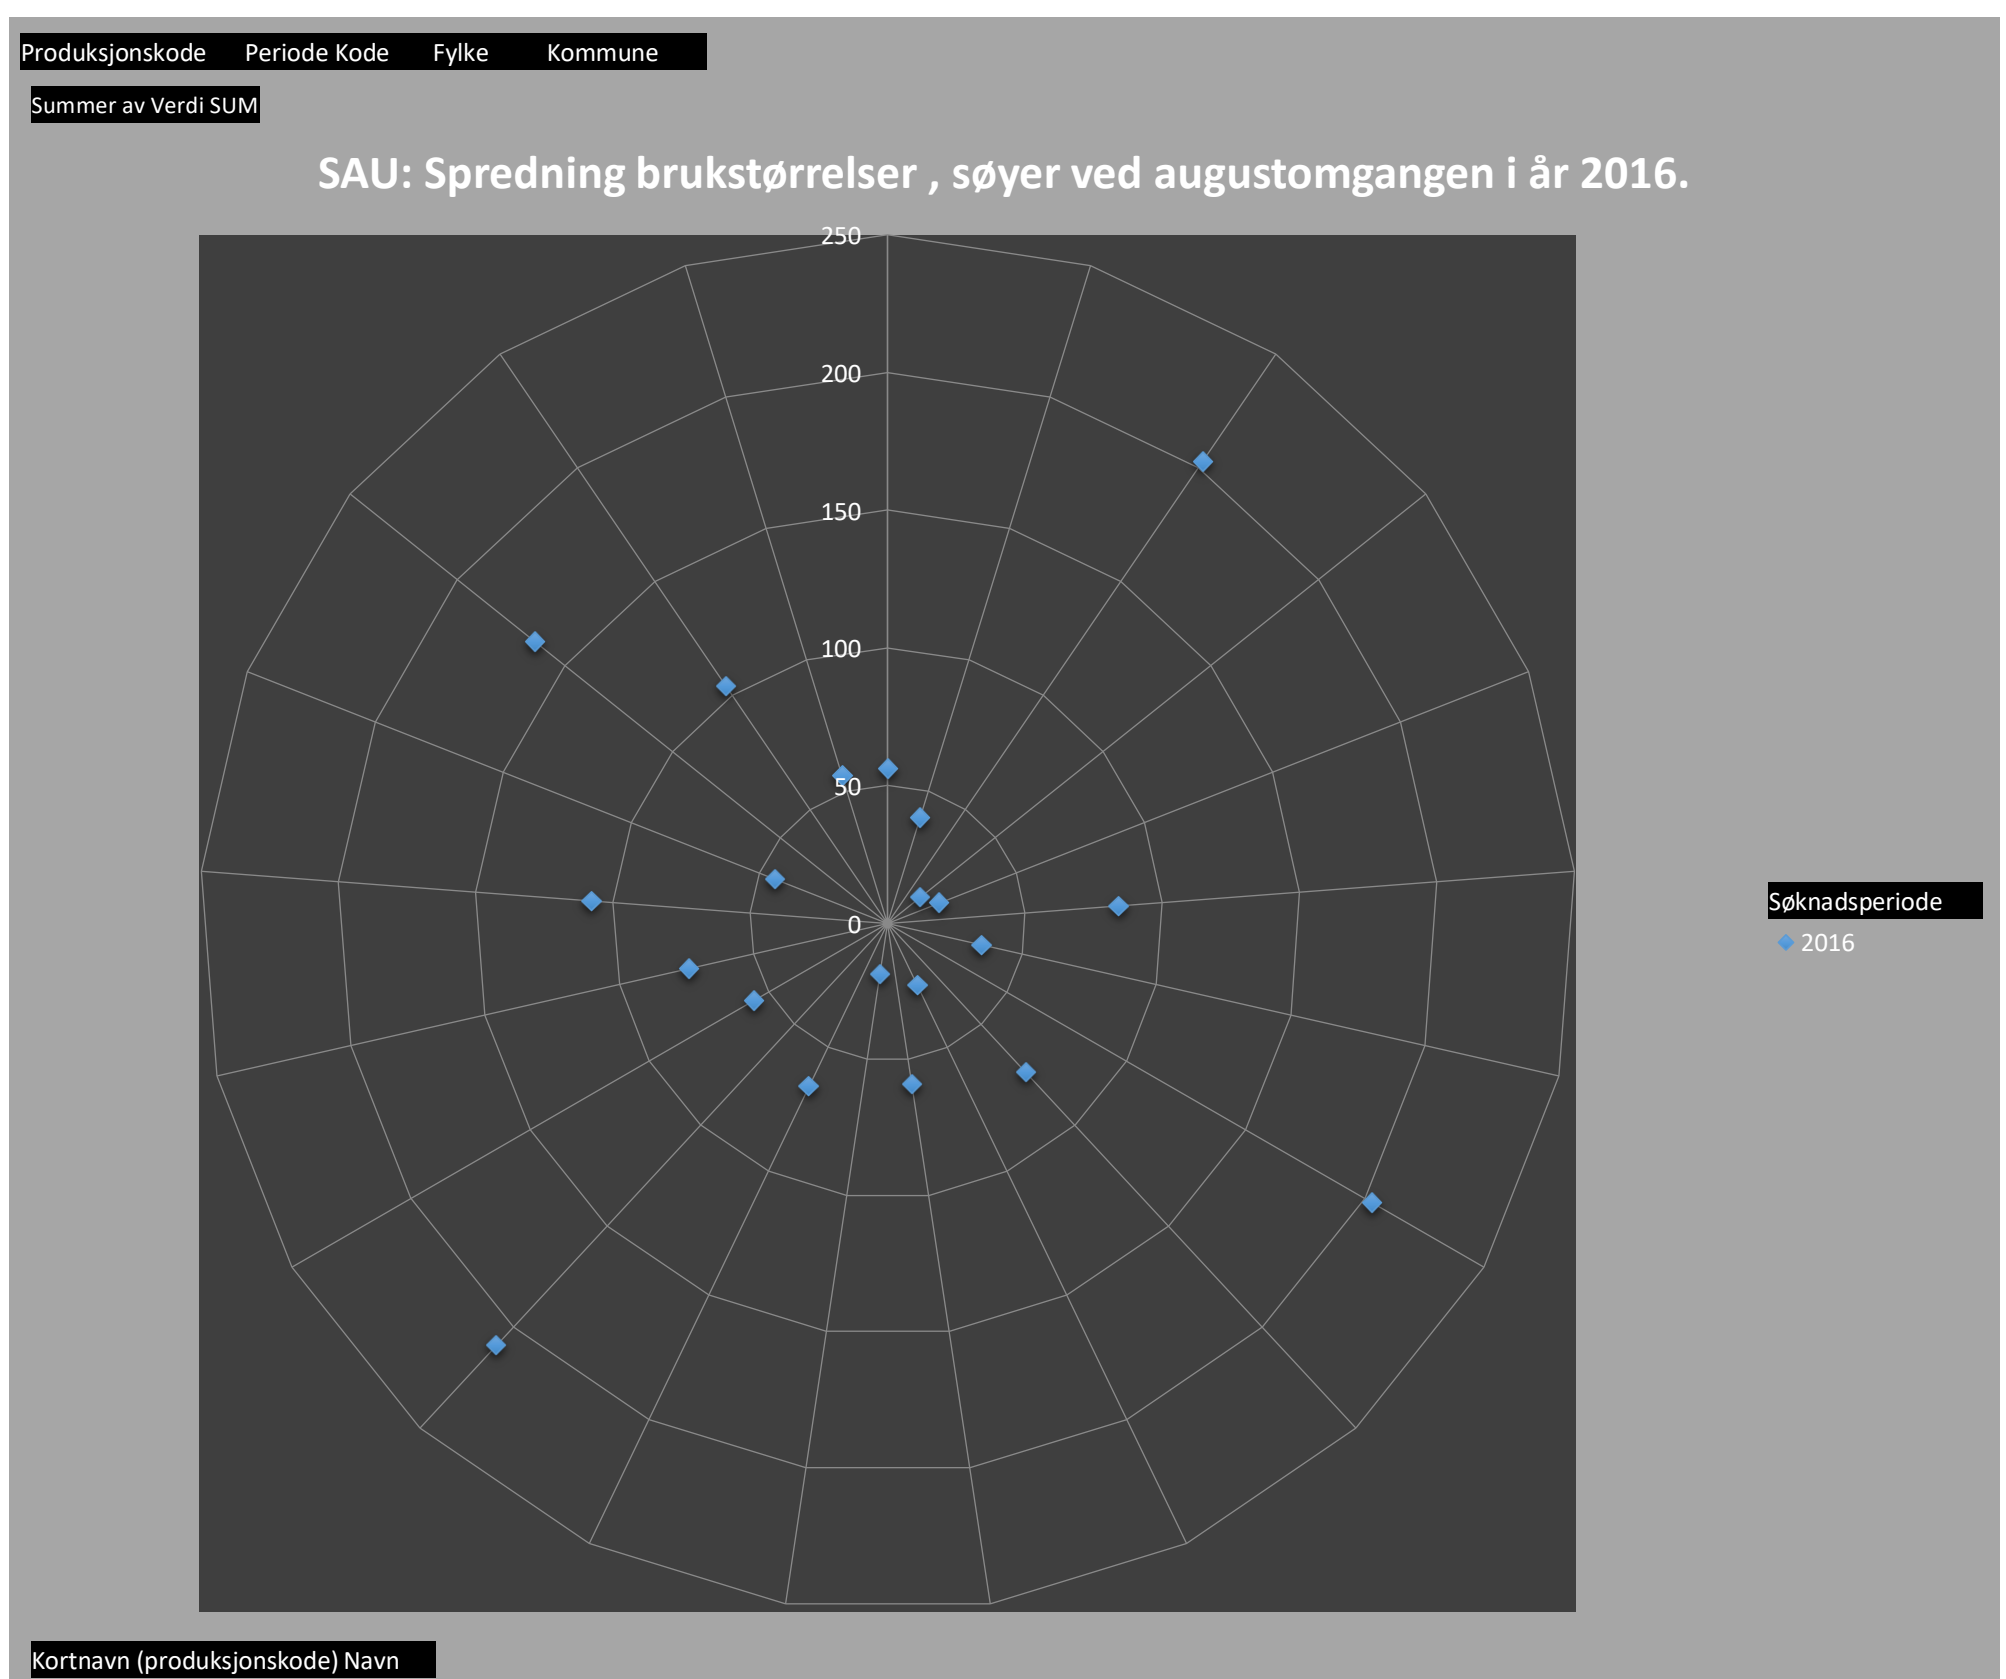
Produksjonskode Periode Kode Fylke Kommune

Summer av Verdi SUM

SAU: Spredning brukstørrelser , søyer ved augustomgangen i år 2016.

250
200
150
100
50
0

Søknadsperiode
2016

Kortnavn (produksjonskode) Navn